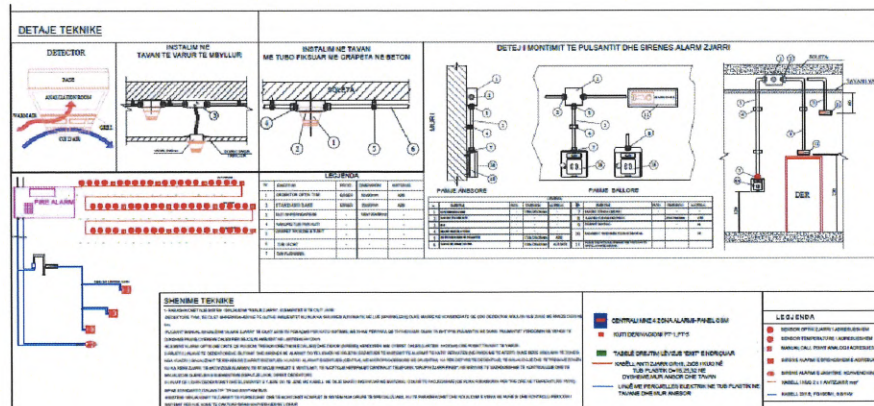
DETAJE TEKNIKE

DETECTOR

INSTALIM NE TAVAN TE VARUR TE MBYLLUR

INSTALIM NE TAVAN ME TUBO FIKSUAR ME GRAPETA NE BETON

DETEJ I MONTIMIT TE PULSANTIT DHE SIRENES ALARM ZJARRI

LEGJENDA

SOLETA

MURI

PAMJE ANSOORE

PAMJE BALLORE

DER

FIRE ALARM

LEGJENDA

SHENIME TEKNIKE

CENTRALINE ME 4 ZONA ALARM - PANEL GSM

KUTI DERIVACIONI

TABELE DREJTIM LEVIZJE "EXIT" EMERGJUAR

KABELL ANTI ZJARR ...
TUB PLASTIKI ...
DYSHEMEJE APO NE TAVAN

LINJE ME PERCJELLES ELEKTRIK NE TUB PLASTIKI NE TAVANE DHE NE ANSOR

LEGJENDA

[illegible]